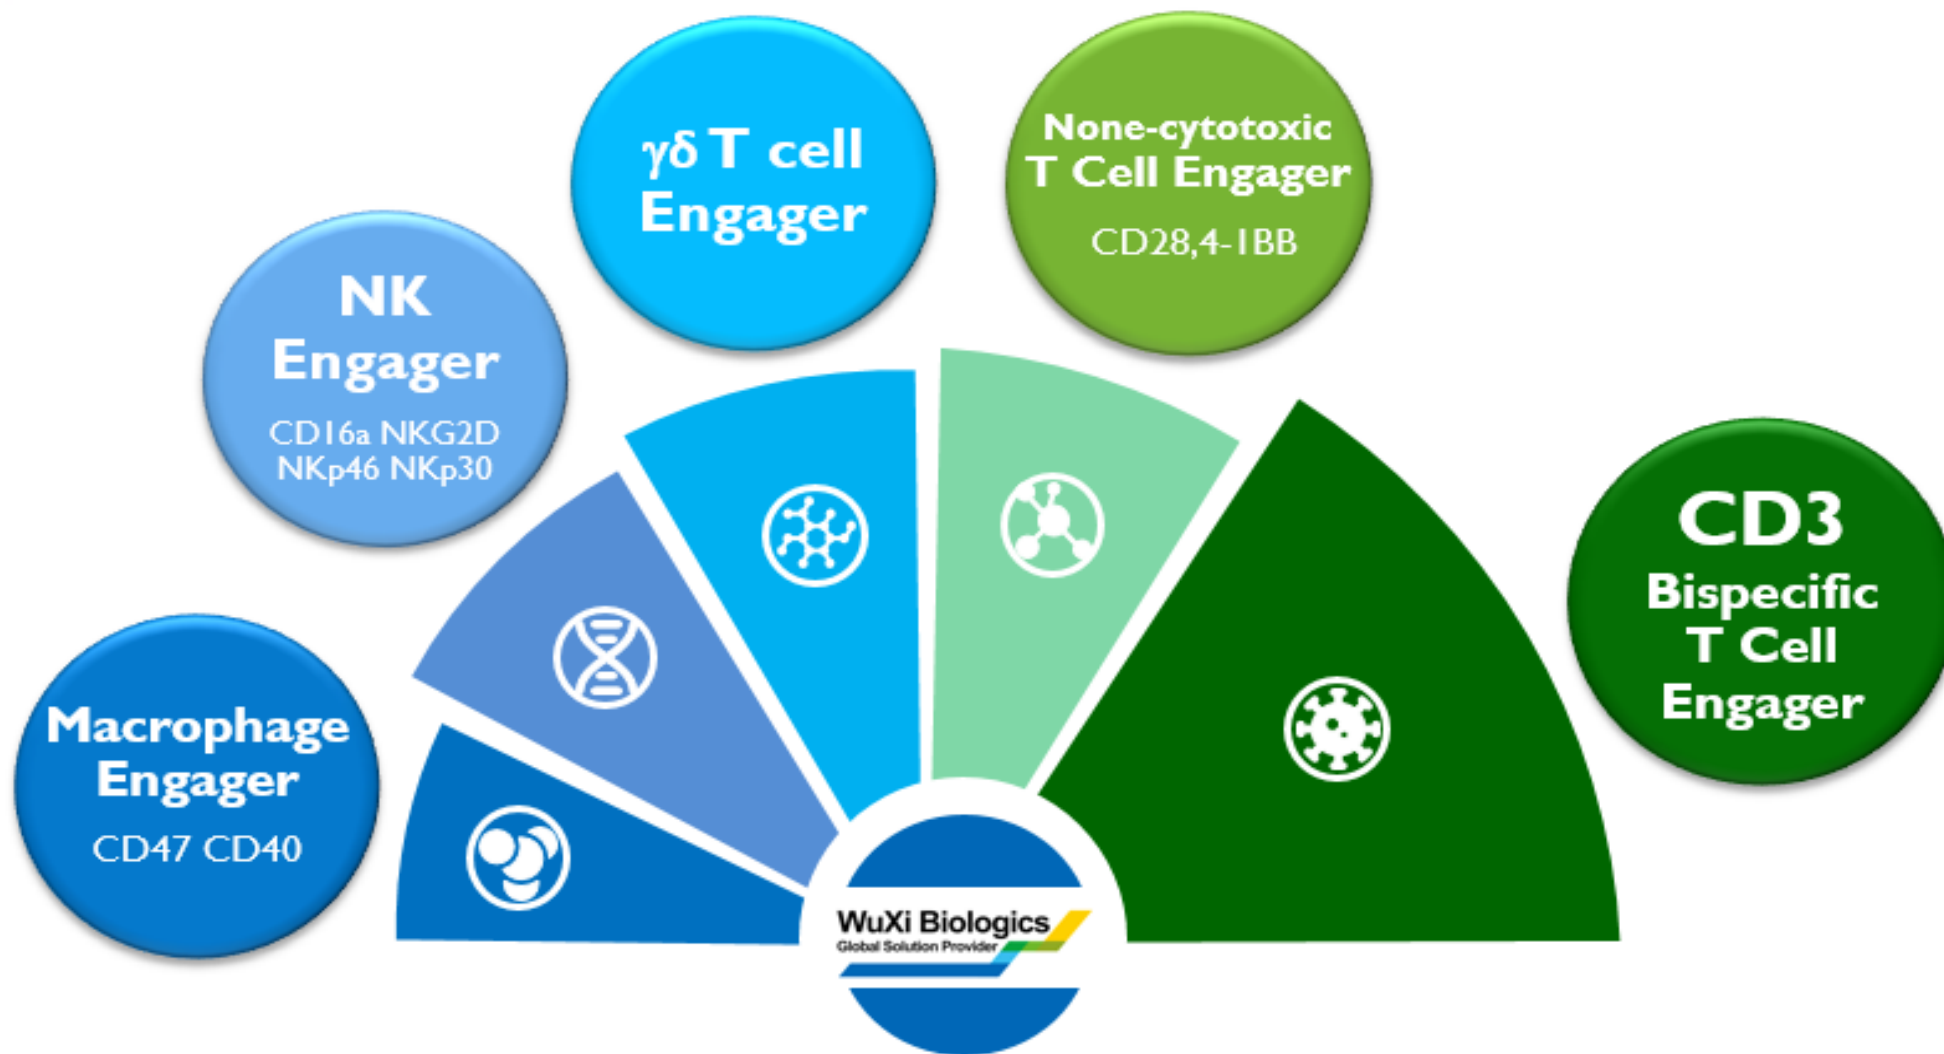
γδ T cell Engager

None-cytotoxic T Cell Engager

CD28,4-1BB

NK Engager

CD16a NKG2D NKp46 NKp30

CD3 Bispecific T Cell Engager

Macrophage Engager

CD47 CD40

WuXi Biologics
Global Solution Provider